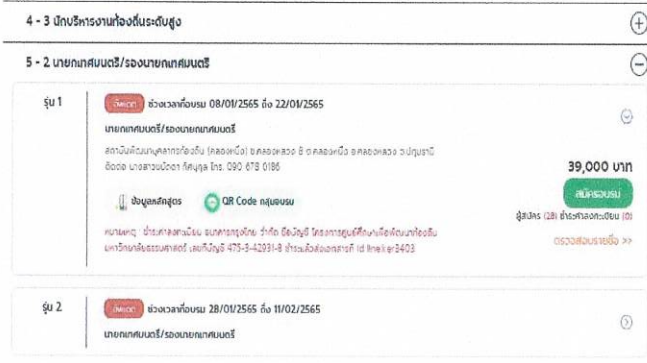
4 - 3 นักบริหารงานท้องถิ่นระดับสูง

5 - 2 นายกเทศมนตรี/รองนายกเทศมนตรี

รุ่น 1

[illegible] ช่วงเวลาที่อบรม 08/01/2565 ถึง 22/01/2565

นายกเทศมนตรี/รองนายกเทศมนตรี

สถาบันพัฒนาบุคลากรท้องถิ่น (คลองหนึ่ง) ต.คลองหลวง อ.คลองหนึ่ง อ.คลองหลวง จ.ปทุมธานี ติดต่อ นางสาวนพิดา กิตบุญ โทร. 090 678 0186

39,000 บาท

สมัครอบรม

ข้อมูลหลักสูตร

QR Code กลุ่มอบรม

ผู้สมัคร (28) ชำระค่าลงทะเบียน (0)

หมายเหตุ ชำระค่าลงทะเบียน ธนาคารกรุงไทย จำกัด ชื่อบัญชี โครงการศูนย์ศึกษาเพื่อพัฒนาท้องถิ่น มหาวิทยาลัยธรรมศาสตร์ เลขที่บัญชี 473-3-42931-8 ชำระแล้วส่งเอกสารที่ Id line@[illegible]3403

ตรวจสอบรายชื่อ >>

รุ่น 2

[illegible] ช่วงเวลาที่อบรม 28/01/2565 ถึง 11/02/2565

นายกเทศมนตรี/รองนายกเทศมนตรี